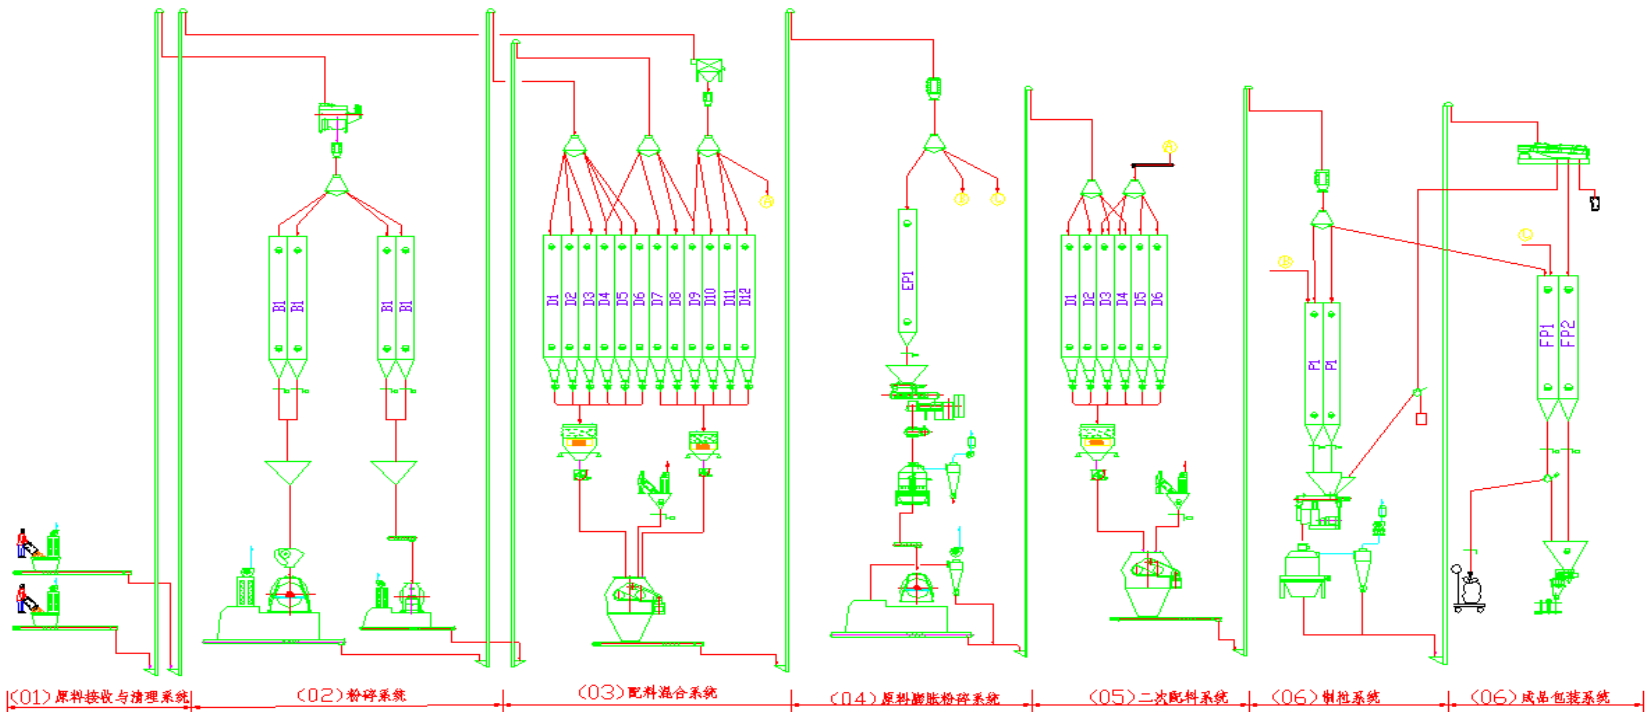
B1 B1 B1 B1

D1 D2 D3 D4 D5 D6 D7 D8 D9 D10 D11 D12

EP1

D1 D2 D3 D4 D5 D6

P1 P1

FP1 FP2

(01)原料接收与清理系统 (02)粉碎系统 (03)配料混合系统 (04)原料膨胀粉碎系统 (05)二次配料系统 (06)制粒系统 (06)成品包装系统